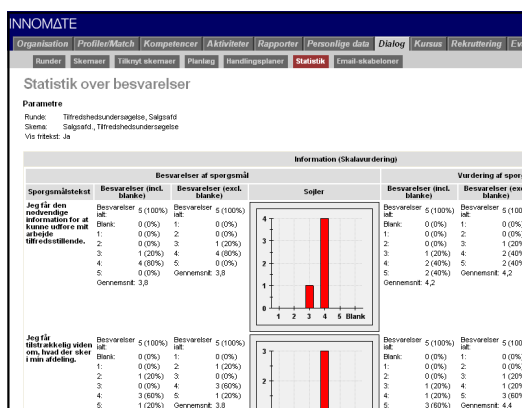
INNOMATE

Organisation | Profiler/Match | Kompetencer | Aktiviteter | Rapporter | Personlige data | Dialog | Kursus | Rekruttering | Ev

Runder | Skemaer | Tilknyt skemaer | Planlæg | Handlingsplaner | Statistik | Email-skabeloner

Statistik over besvarelser

Parametre

Runde: Tilfredshedsundersøgelse, Salgsafd
Skema: Salgsafd., Tilfredshedsundersøgelse
Vis fritekst: Ja

Information (Skalavurdering)

| Spørgsmålstekst | Besvarelser af spørgsmål: Besvarelser (incl. blanke) | Besvarelser af spørgsmål: Besvarelser (excl. blanke) | Søjler | Vurdering af spørgs: Besvarelser (incl. blanke) | Vurdering af spørgs: Besvarelser (exc |
|---|---|---|---|---|---|
| Jeg får den nødvendige information for at kunne udføre mit arbejde tilfredsstillende. | Besvarelser ialt: 5 (100%) Blank: 0 (0%) 1: 0 (0%) 2: 0 (0%) 3: 1 (20%) 4: 4 (80%) 5: 0 (0%) Gennemsnit: 3,8 | Besvarelser ialt: 5 (100%) 1: 0 (0%) 2: 0 (0%) 3: 1 (20%) 4: 4 (80%) 5: 0 (0%) Gennemsnit: 3,8 | 4 3 2 1 0 1 2 3 4 5 Blank | Besvarelser ialt: 5 (100%) Blank: 0 (0%) 1: 0 (0%) 2: 0 (0%) 3: 1 (20%) 4: 2 (40%) 5: 2 (40%) Gennemsnit: 4,2 | Besvarelser ialt: 5 (100 1: 0 (0% 2: 0 (0% 3: 1 (20% 4: 2 (40% 5: 2 (40% Gennemsnit: 4,2 |
| Jeg får tilstrækkelig viden om, hvad der sker i min afdeling. | Besvarelser ialt: 5 (100%) Blank: 0 (0%) 1: 0 (0%) 2: 1 (20%) 3: 0 (0%) 4: 3 (60%) 5: 1 (20%) | Besvarelser ialt: 5 (100%) 1: 0 (0%) 2: 1 (20%) 3: 0 (0%) 4: 3 (60%) 5: 1 (20%) Gennemsnit: 3,8 | 3 2 | Besvarelser ialt: 5 (100%) Blank: 0 (0%) 1: 0 (0%) 2: 0 (0%) 3: 1 (20%) 4: 1 (20%) 5: 3 (60%) | Besvarelser ialt: 5 (100 1: 0 (0% 2: 0 (0% 3: 1 (20% 4: 1 (20% 5: 3 (60% Gennemsnit: 4,4 |